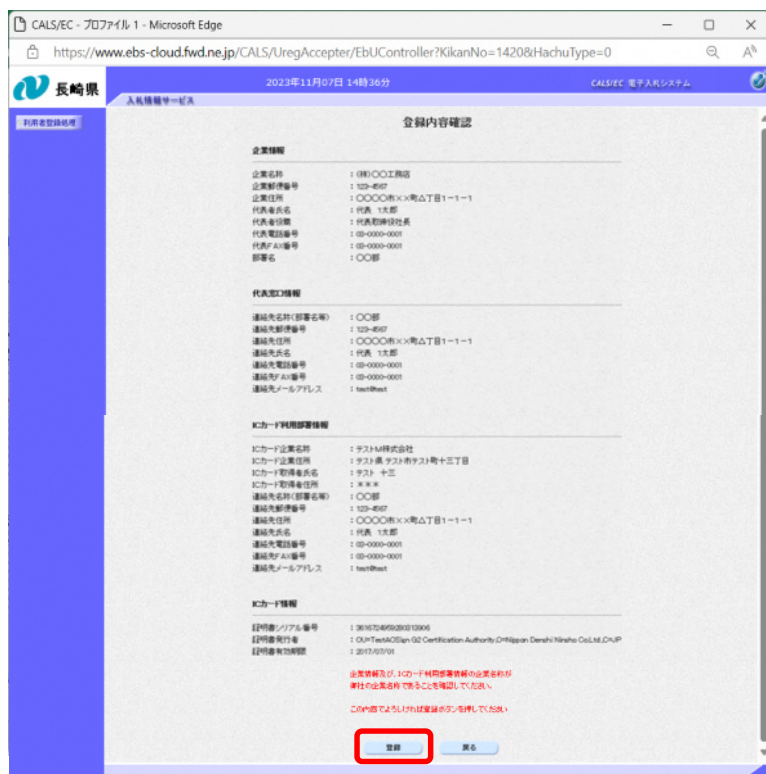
CALS/EC - プロファイル 1 - Microsoft Edge

https://www.ebs-cloud.fwd.ne.jp/CALS/UregAccepter/EbUController?KikanNo=1420&HachuType=0

長崎県

2023年11月07日 14時36分

CALS/EC 電子入札システム

入札情報サービス

利用者登録処理

登録内容確認

企業情報

| | |
|---|---|
| 企業名称 | ：(株)○○工務店 |
| 企業郵便番号 | ：123-4567 |
| 企業住所 | ：○○○○市××町△丁目1－1－1 |
| 代表者氏名 | ：代表 1太郎 |
| 代表者役職 | ：代表取締役社長 |
| 代表電話番号 | ：03-0000-0001 |
| 代表FAX番号 | ：03-0000-0001 |
| 部署名 | ：○○部 |

代表窓口情報

| | |
|---|---|
| 連絡先名称（部署名等） | ：○○部 |
| 連絡先郵便番号 | ：123-4567 |
| 連絡先住所 | ：○○○○市××町△丁目1－1－1 |
| 連絡先氏名 | ：代表 1太郎 |
| 連絡先電話番号 | ：03-0000-0001 |
| 連絡先FAX番号 | ：03-0000-0001 |
| 連絡先メールアドレス | ：test@test |

ICカード利用部署情報

| | |
|---|---|
| ICカード企業名称 | ：テストM株式会社 |
| ICカード企業住所 | ：テスト県 テスト市テスト町十三丁目 |
| ICカード取得者氏名 | ：テスト 十三 |
| ICカード取得者住所 | ：＊＊＊ |
| 連絡先名称（部署名等） | ：○○部 |
| 連絡先郵便番号 | ：123-4567 |
| 連絡先住所 | ：○○○○市××町△丁目1－1－1 |
| 連絡先氏名 | ：代表 1太郎 |
| 連絡先電話番号 | ：03-0000-0001 |
| 連絡先FAX番号 | ：03-0000-0001 |
| 連絡先メールアドレス | ：test@test |

ICカード情報

| | |
|---|---|
| 証明書シリアル番号 | ：361672495920131906 |
| 証明書発行者 | ：OU=TestAOSign G2 Certification Authority,O=Nippon Denshi Ninsho Co.Ltd.,C=JP |
| 証明書有効期限 | ：2017/07/01 |

企業情報及び、ICカード利用部署情報の企業名称が貴社の企業名称であることを確認してください。

この内容でよろしければ登録ボタンを押してください

登録 戻る